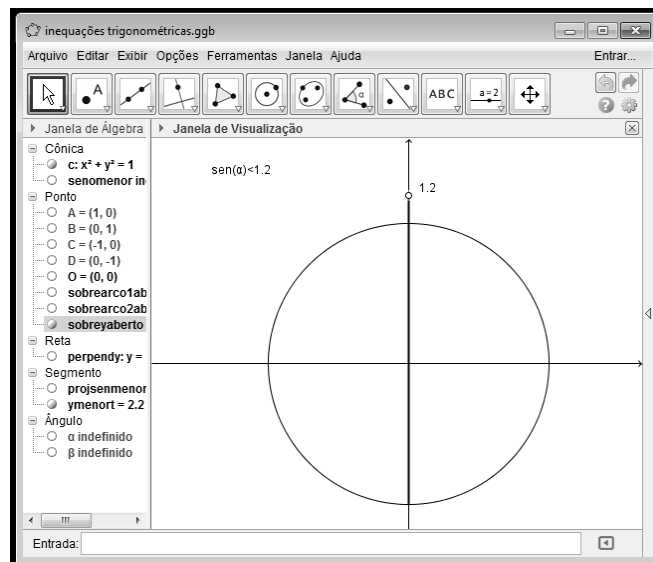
inequações trigonométricas.ggb

Arquivo Editar Exibir Opções Ferramentas Janela Ajuda

Entrar...

ABC

a=2

Janela de Álgebra

Janela de Visualização

Cônica

c: $x^2 + y^2 = 1$

senomenor in

Ponto

A = (1, 0)

B = (0, 1)

C = (-1, 0)

D = (0, -1)

O = (0, 0)

sobrearco1ab

sobrearco2ab

sobreyaberto

Reta

perpendy: y =

Segmento

projsenmenor

ymenort = 2.2

Ângulo

α indefinido

β indefinido

sen(α)<1.2

1.2

Entrada: